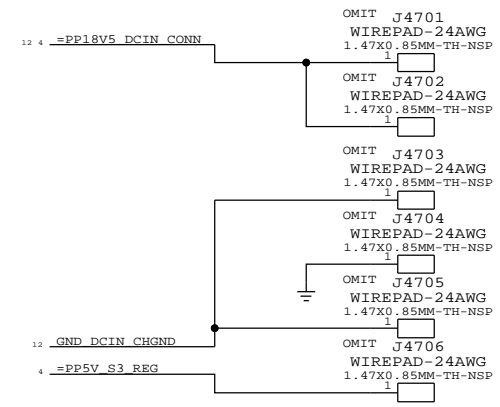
OMIT J4701
WIREPAD-24AWG
1.47X0.85MM-TH-NSP
1

12 4 =PP18V5_DCIN_CONN

OMIT J4702
WIREPAD-24AWG
1.47X0.85MM-TH-NSP
1

OMIT J4703
WIREPAD-24AWG
1.47X0.85MM-TH-NSP
1

OMIT J4704
WIREPAD-24AWG
1.47X0.85MM-TH-NSP
1

OMIT J4705
WIREPAD-24AWG
1.47X0.85MM-TH-NSP
1

12 GND_DCIN_CHGND

OMIT J4706
WIREPAD-24AWG
1.47X0.85MM-TH-NSP
1

4 =PP5V_S3_REG